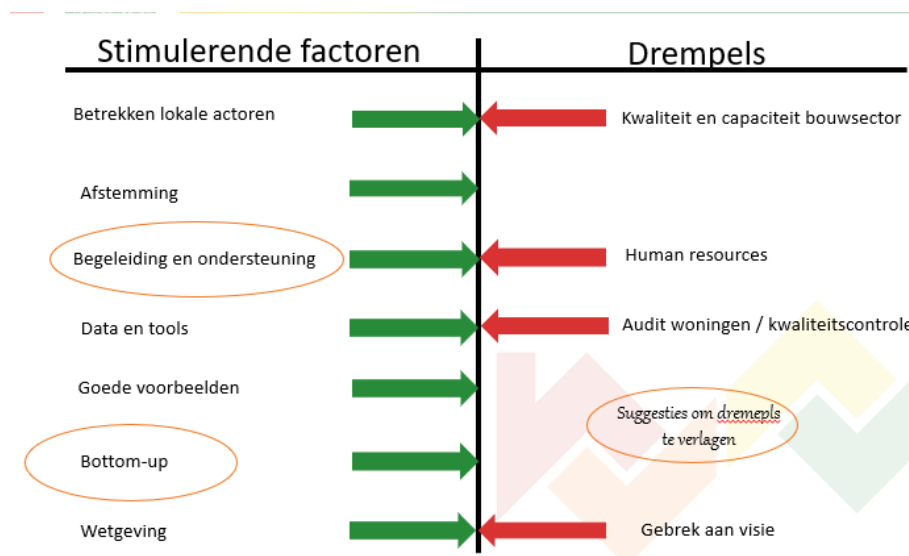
Stimulerende factoren

Drempels

Betrekken lokale actoren

Kwaliteit en capaciteit bouwsector

Afstemming

Begeleiding en ondersteuning

Human resources

Data en tools

Audit woningen / kwaliteitscontrole

Goede voorbeelden

Suggesties om dremepls te verlagen

Bottom-up

Wetgeving

Gebrek aan visie